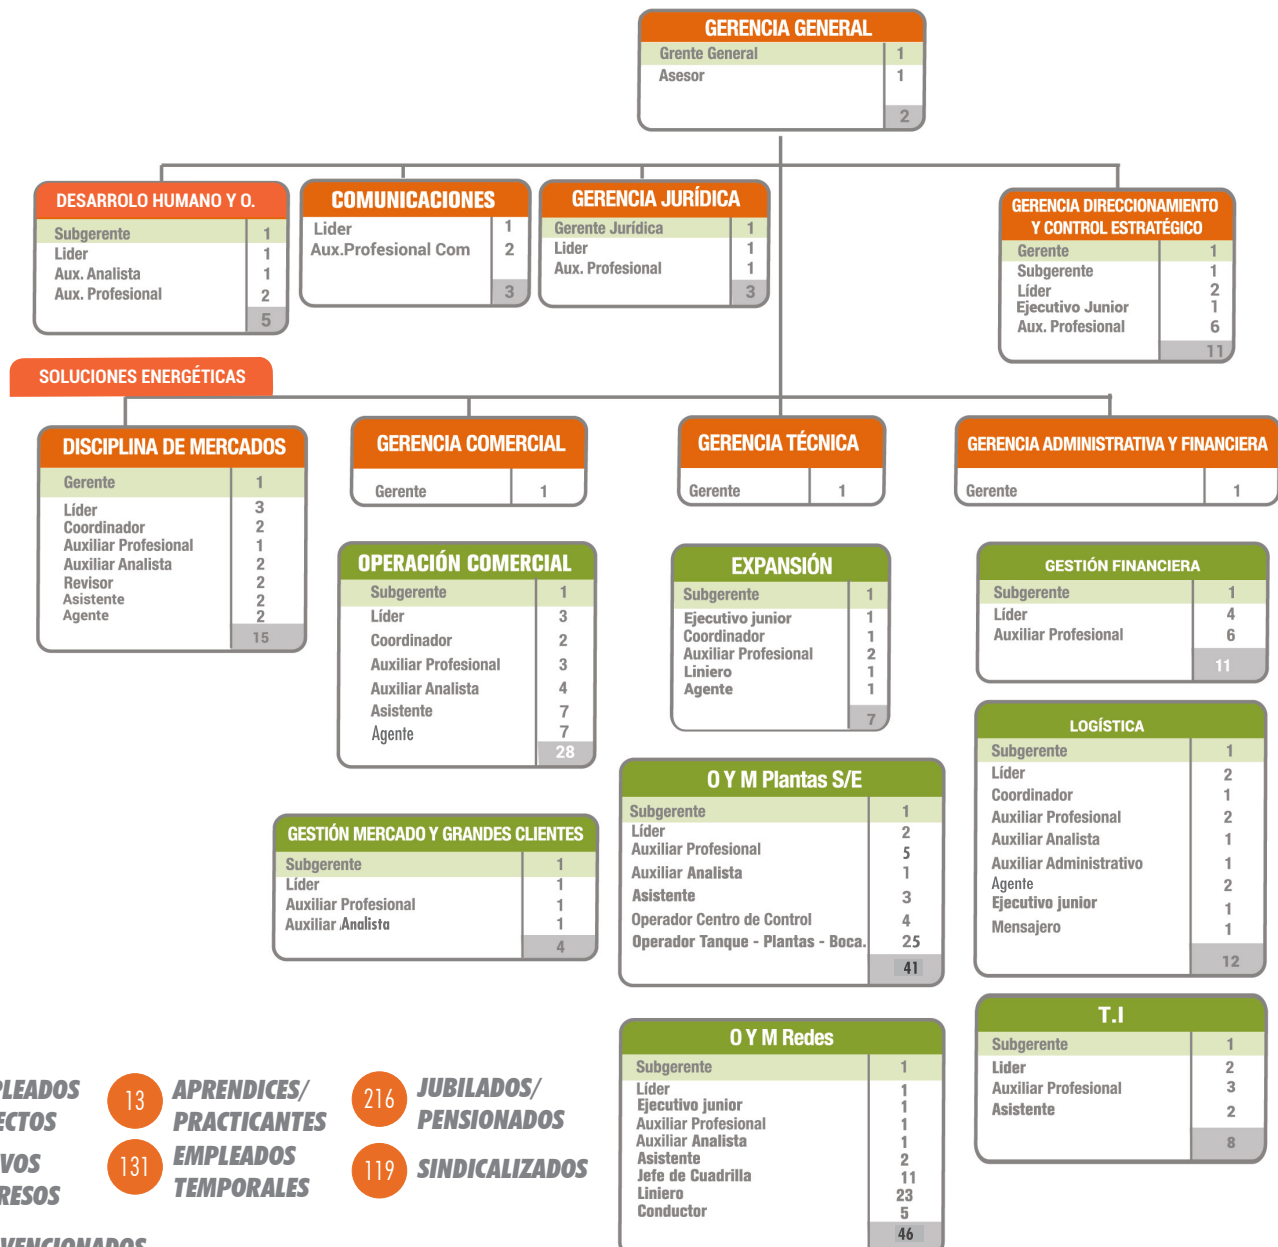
GERENCIA GENERAL

| Grente General | 1 |
|---|---|
| Asesor | 1 |
| | 2 |

DESARROLO HUMANO Y O.

| Subgerente | 1 |
|---|---|
| Líder | 1 |
| Aux. Analista | 1 |
| Aux. Profesional | 2 |
| | 5 |

COMUNICACIONES

| Lider | 1 |
|---|---|
| Aux.Profesional Com | 2 |
| | 3 |

GERENCIA JURÍDICA

| Gerente Jurídica | 1 |
|---|---|
| Líder | 1 |
| Aux. Profesional | 1 |
| | 3 |

GERENCIA DIRECCIONAMIENTO Y CONTROL ESTRATÉGICO

| Gerente | 1 |
|---|---|
| Subgerente | 1 |
| Líder | 2 |
| Ejecutivo Junior | 1 |
| Aux. Profesional | 6 |
| | 11 |

SOLUCIONES ENERGÉTICAS

DISCIPLINA DE MERCADOS

| Gerente | 1 |
|---|---|
| Líder | 3 |
| Coordinador | 2 |
| Auxiliar Profesional | 1 |
| Auxiliar Analista | 2 |
| Revisor | 2 |
| Asistente | 2 |
| Agente | 2 |
| | 15 |

GERENCIA COMERCIAL

| Gerente | 1 |
|---|---|

GERENCIA TÉCNICA

| Gerente | 1 |
|---|---|

GERENCIA ADMINISTRATIVA Y FINANCIERA

| Gerente | 1 |
|---|---|

OPERACIÓN COMERCIAL

| Subgerente | 1 |
|---|---|
| Líder | 3 |
| Coordinador | 2 |
| Auxiliar Profesional | 3 |
| Auxiliar Analista | 4 |
| Asistente | 7 |
| Agente | 7 |
| | 28 |

EXPANSIÓN

| Subgerente | 1 |
|---|---|
| Ejecutivo junior | 1 |
| Coordinador | 1 |
| Auxiliar Profesional | 2 |
| Liniero | 1 |
| Agente | 1 |
| | 7 |

GESTIÓN FINANCIERA

| Subgerente | 1 |
|---|---|
| Líder | 4 |
| Auxiliar Profesional | 6 |
| | 11 |

LOGÍSTICA

| Subgerente | 1 |
|---|---|
| Líder | 2 |
| Coordinador | 1 |
| Auxiliar Profesional | 2 |
| Auxiliar Analista | 1 |
| Auxiliar Administrativo | 1 |
| Agente | 2 |
| Ejecutivo junior | 1 |
| Mensajero | 1 |
| | 12 |

O Y M Plantas S/E

| Subgerente | 1 |
|---|---|
| Líder | 2 |
| Auxiliar Profesional | 5 |
| Auxiliar Analista | 1 |
| Asistente | 3 |
| Operador Centro de Control | 4 |
| Operador Tanque - Plantas - Boca. | 25 |
| | 41 |

GESTIÓN MERCADO Y GRANDES CLIENTES

| Subgerente | 1 |
|---|---|
| Líder | 1 |
| Auxiliar Profesional | 1 |
| Auxiliar Analista | 1 |
| | 4 |

T.I

| Subgerente | 1 |
|---|---|
| Líder | 2 |
| Auxiliar Profesional | 3 |
| Asistente | 2 |
| | 8 |

O Y M Redes

| Subgerente | 1 |
|---|---|
| Líder | 1 |
| Ejecutivo junior | 1 |
| Auxiliar Profesional | 1 |
| Auxiliar Analista | 1 |
| Asistente | 2 |
| Jefe de Cuadrilla | 11 |
| Liniero | 23 |
| Conductor | 5 |
| | 46 |

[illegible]PLEADOS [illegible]ECTOS

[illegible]VOS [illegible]RESOS

13 APRENDICES/ PRACTICANTES

131 EMPLEADOS TEMPORALES

216 JUBILADOS/ PENSIONADOS

119 SINDICALIZADOS

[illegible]VENCIONADOS